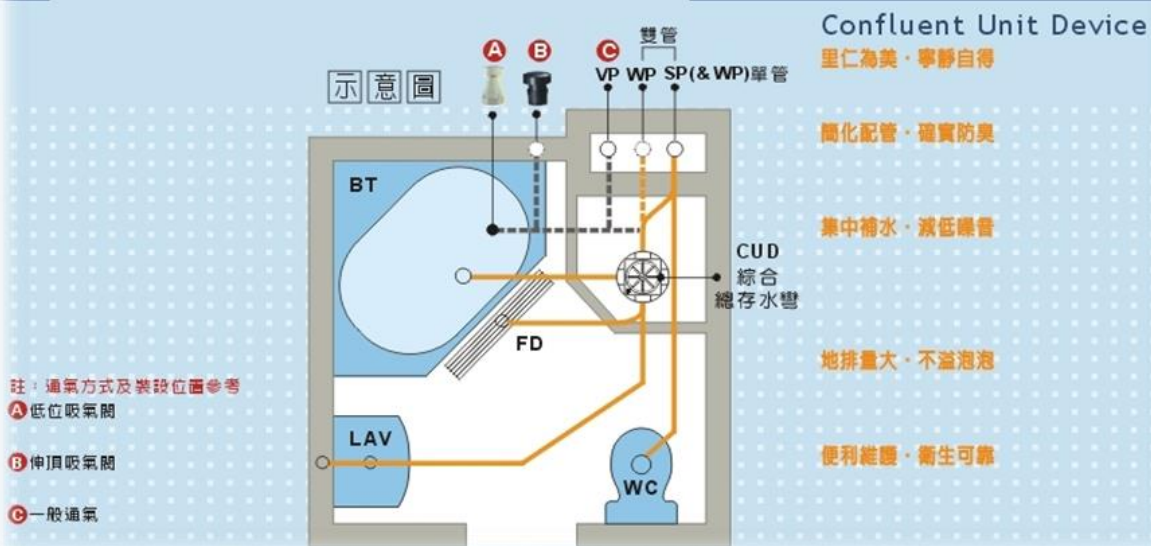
Confluent Unit Device

里仁為美・寧靜自得

簡化配管・確實防臭

集中補水・減低噪音

地排量大・不溢泡泡

便利維護・衛生可靠

示意圖

A B C

雙管

VP WP SP(& WP)單管

BT

CUD
綜合
總存水彎

FD

LAV

WC

註：通氣方式及裝設位置參考
A低位吸氣閥
B伸頂吸氣閥
C一般通氣